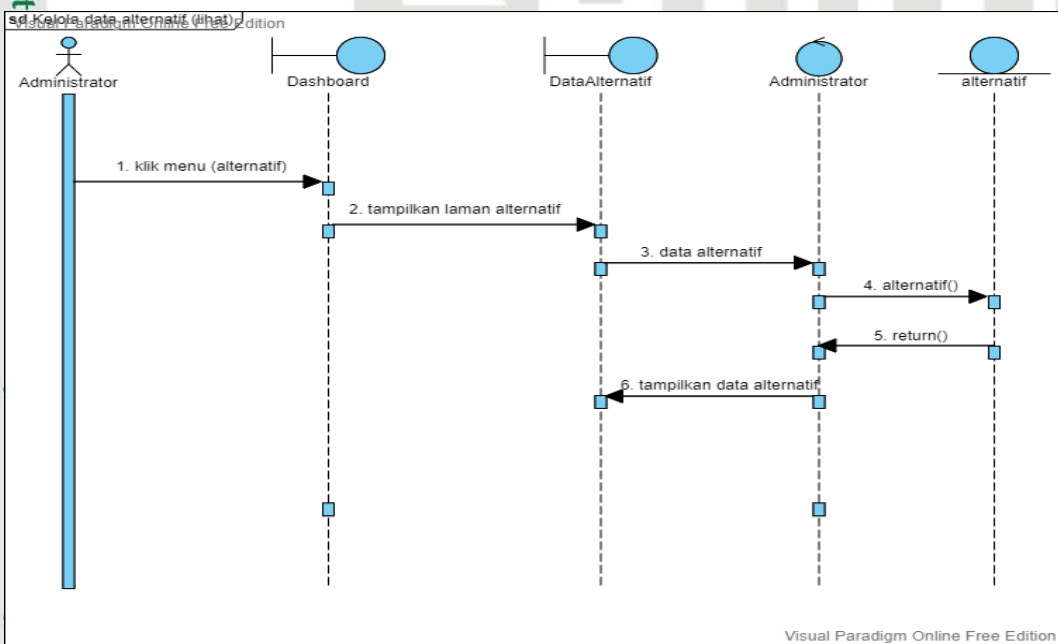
sd Kelola data alternatif (lihat)
Visual Paradigm Online Free Edition

Administrator
Dashboard
DataAlternatif
Administrator
alternatif

1. klik menu (alternatif)
2. tampilkan laman alternatif
3. data alternatif
4. alternatif()
5. return()
6. tampilkan data alternatif

Visual Paradigm Online Free Edition